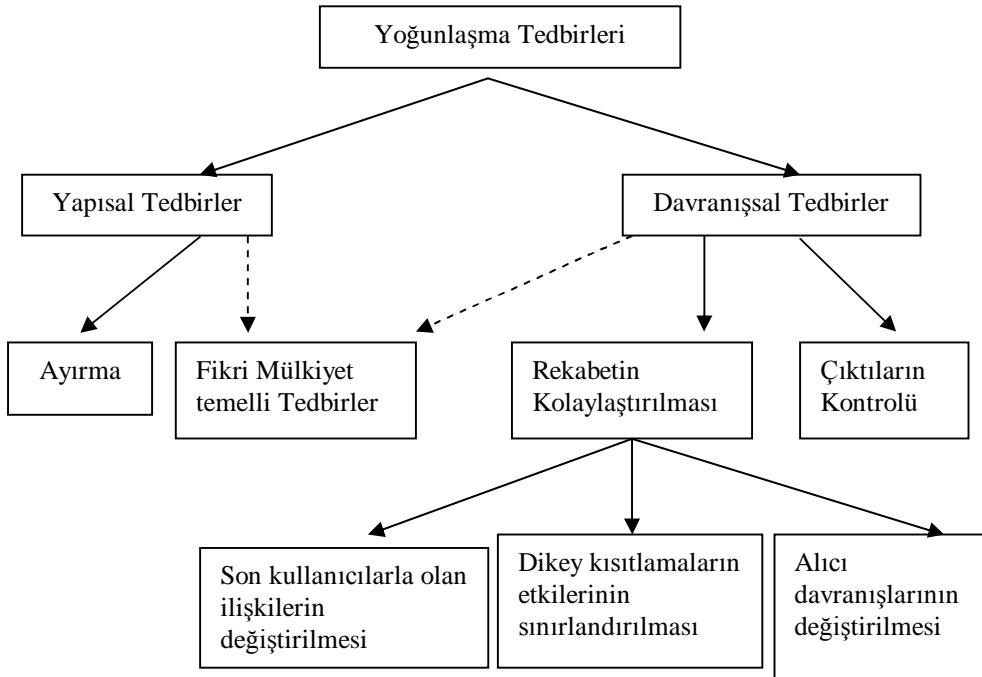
Yoğunlaşma Tedbirleri

Yapısal Tedbirler

Davranışsal Tedbirler

Ayırma

Fikri Mülkiyet temelli Tedbirler

Rekabetin Kolaylaştırılması

Çıktıların Kontrolü

Son kullanıcılarla olan ilişkilerin değiştirilmesi

Dikey kısıtlamaların etkilerinin sınırlandırılması

Alıcı davranışlarının değiştirilmesi